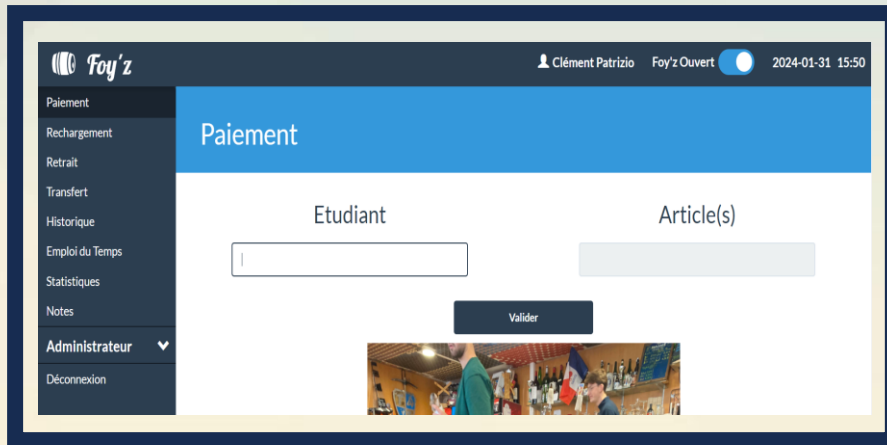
Foy'z

Clément Patrizio Foy'z Ouvert 2024-01-31 15:50

Paiement
Rechargement
Retrait
Transfert
Historique
Emploi du Temps
Statistiques
Notes
Administrateur
Déconnexion

Paiement

Etudiant

Article(s)

Valider